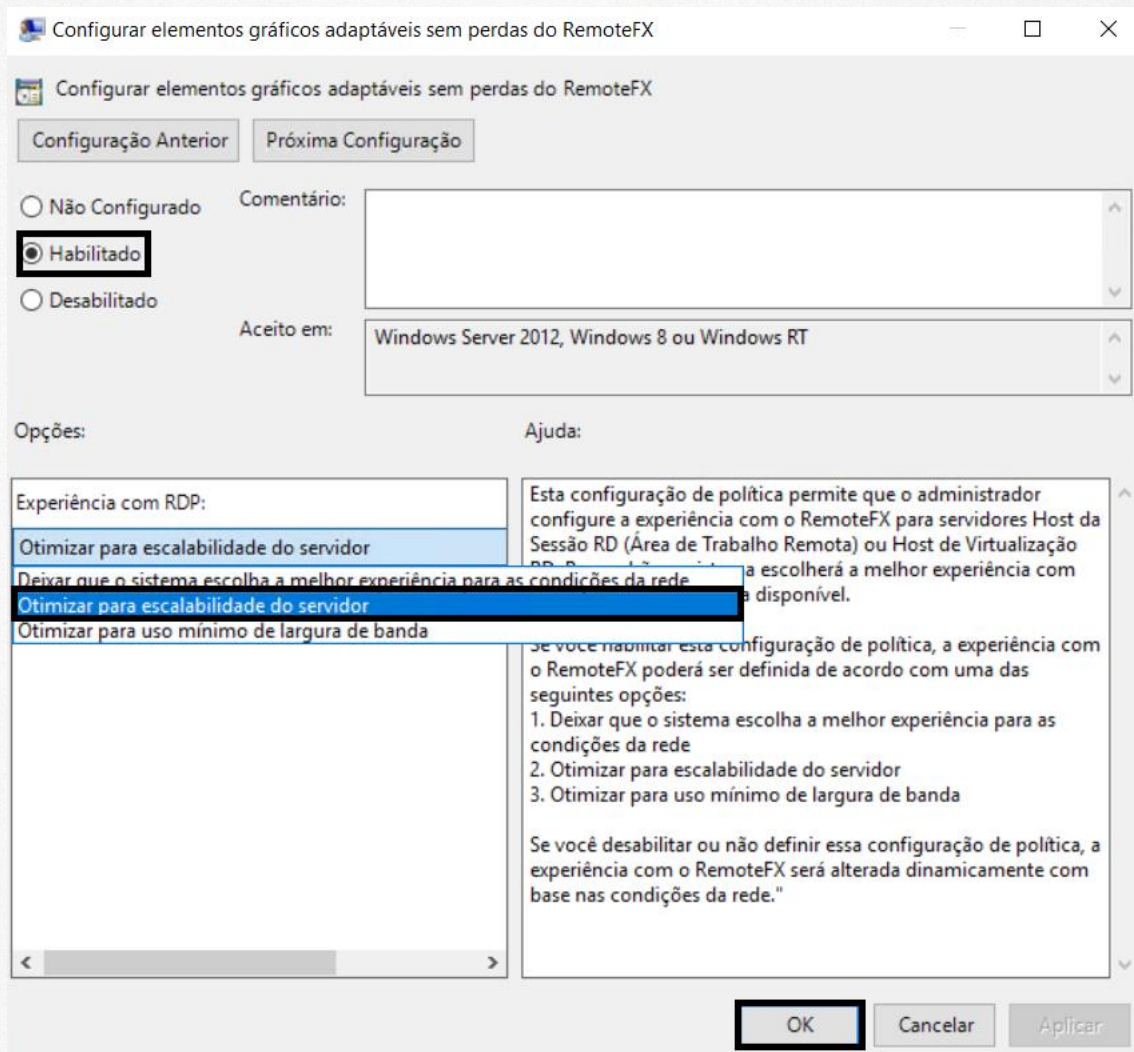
Configurar elementos gráficos adaptáveis sem perdas do RemoteFX

Configurar elementos gráficos adaptáveis sem perdas do RemoteFX

Configuração Anterior
Próxima Configuração

Não Configurado
Habilitado
Desabilitado

Comentário:

Aceito em:
Windows Server 2012, Windows 8 ou Windows RT

Opções:

Ajuda:

Experiência com RDP:
Otimizar para escalabilidade do servidor
Deixar que o sistema escolha a melhor experiência para as condições da rede
Otimizar para escalabilidade do servidor
Otimizar para uso mínimo de largura de banda

Esta configuração de política permite que o administrador configure a experiência com o RemoteFX para servidores Host da Sessão RD (Área de Trabalho Remota) ou Host de Virtualização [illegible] a escolherá a melhor experiência com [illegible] a disponível.

Se você habilitar esta configuração de política, a experiência com o RemoteFX poderá ser definida de acordo com uma das seguintes opções:
1. Deixar que o sistema escolha a melhor experiência para as condições da rede
2. Otimizar para escalabilidade do servidor
3. Otimizar para uso mínimo de largura de banda

Se você desabilitar ou não definir essa configuração de política, a experiência com o RemoteFX será alterada dinamicamente com base nas condições da rede."

OK
Cancelar
Aplicar